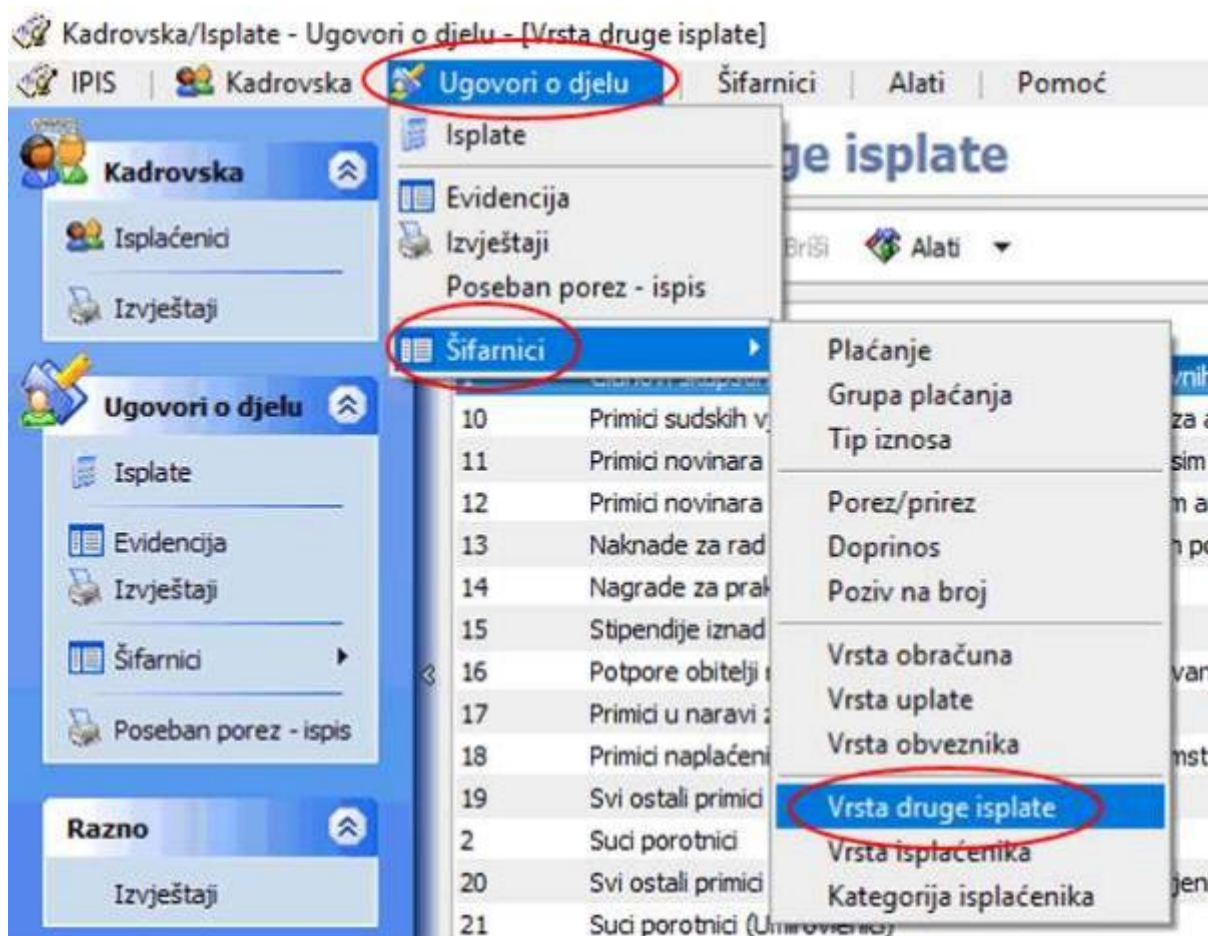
Kadrovska/Isplate - Ugovori o djelu - [Vrsta druge isplate]

IPIS | Kadrovska | Ugovori o djelu | Šifarnici | Alati | Pomoć

Kadrovska
Isplaćenici
Izvještaji

Ugovori o djelu
Isplate
Evidencija
Izvještaji
Šifarnici
Poseban porez - ispis

Razno
Izvještaji

Isplate
Evidencija
Izvještaji
Poseban porez - ispis
Šifarnici

ge isplate

Briši Alati

Plaćanje
Grupa plaćanja
Tip iznosa
Porez/prirez
Doprinos
Poziv na broj
Vrsta obračuna
Vrsta uplate
Vrsta obveznika
Vrsta druge isplate
Vrsta isplaćenika
Kategorija isplaćenika

| | | |
|---|---|---|
| 10 | Primici sudskih v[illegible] | za a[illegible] |
| 11 | Primici novinara | sim |
| 12 | Primici novinara | n a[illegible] |
| 13 | Naknade za rad | n p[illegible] |
| 14 | Nagrade za prak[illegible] | |
| 15 | Stipendije iznad | |
| 16 | Potpore obitelji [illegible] | van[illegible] |
| 17 | Primici u naravi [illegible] | |
| 18 | Primici naplaćeni | nst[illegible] |
| 19 | Svi ostali primici | |
| 2 | Suci porotnici | |
| 20 | Svi ostali primici | jen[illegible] |
| 21 | Suci porotnici (Umirovljeni) | |